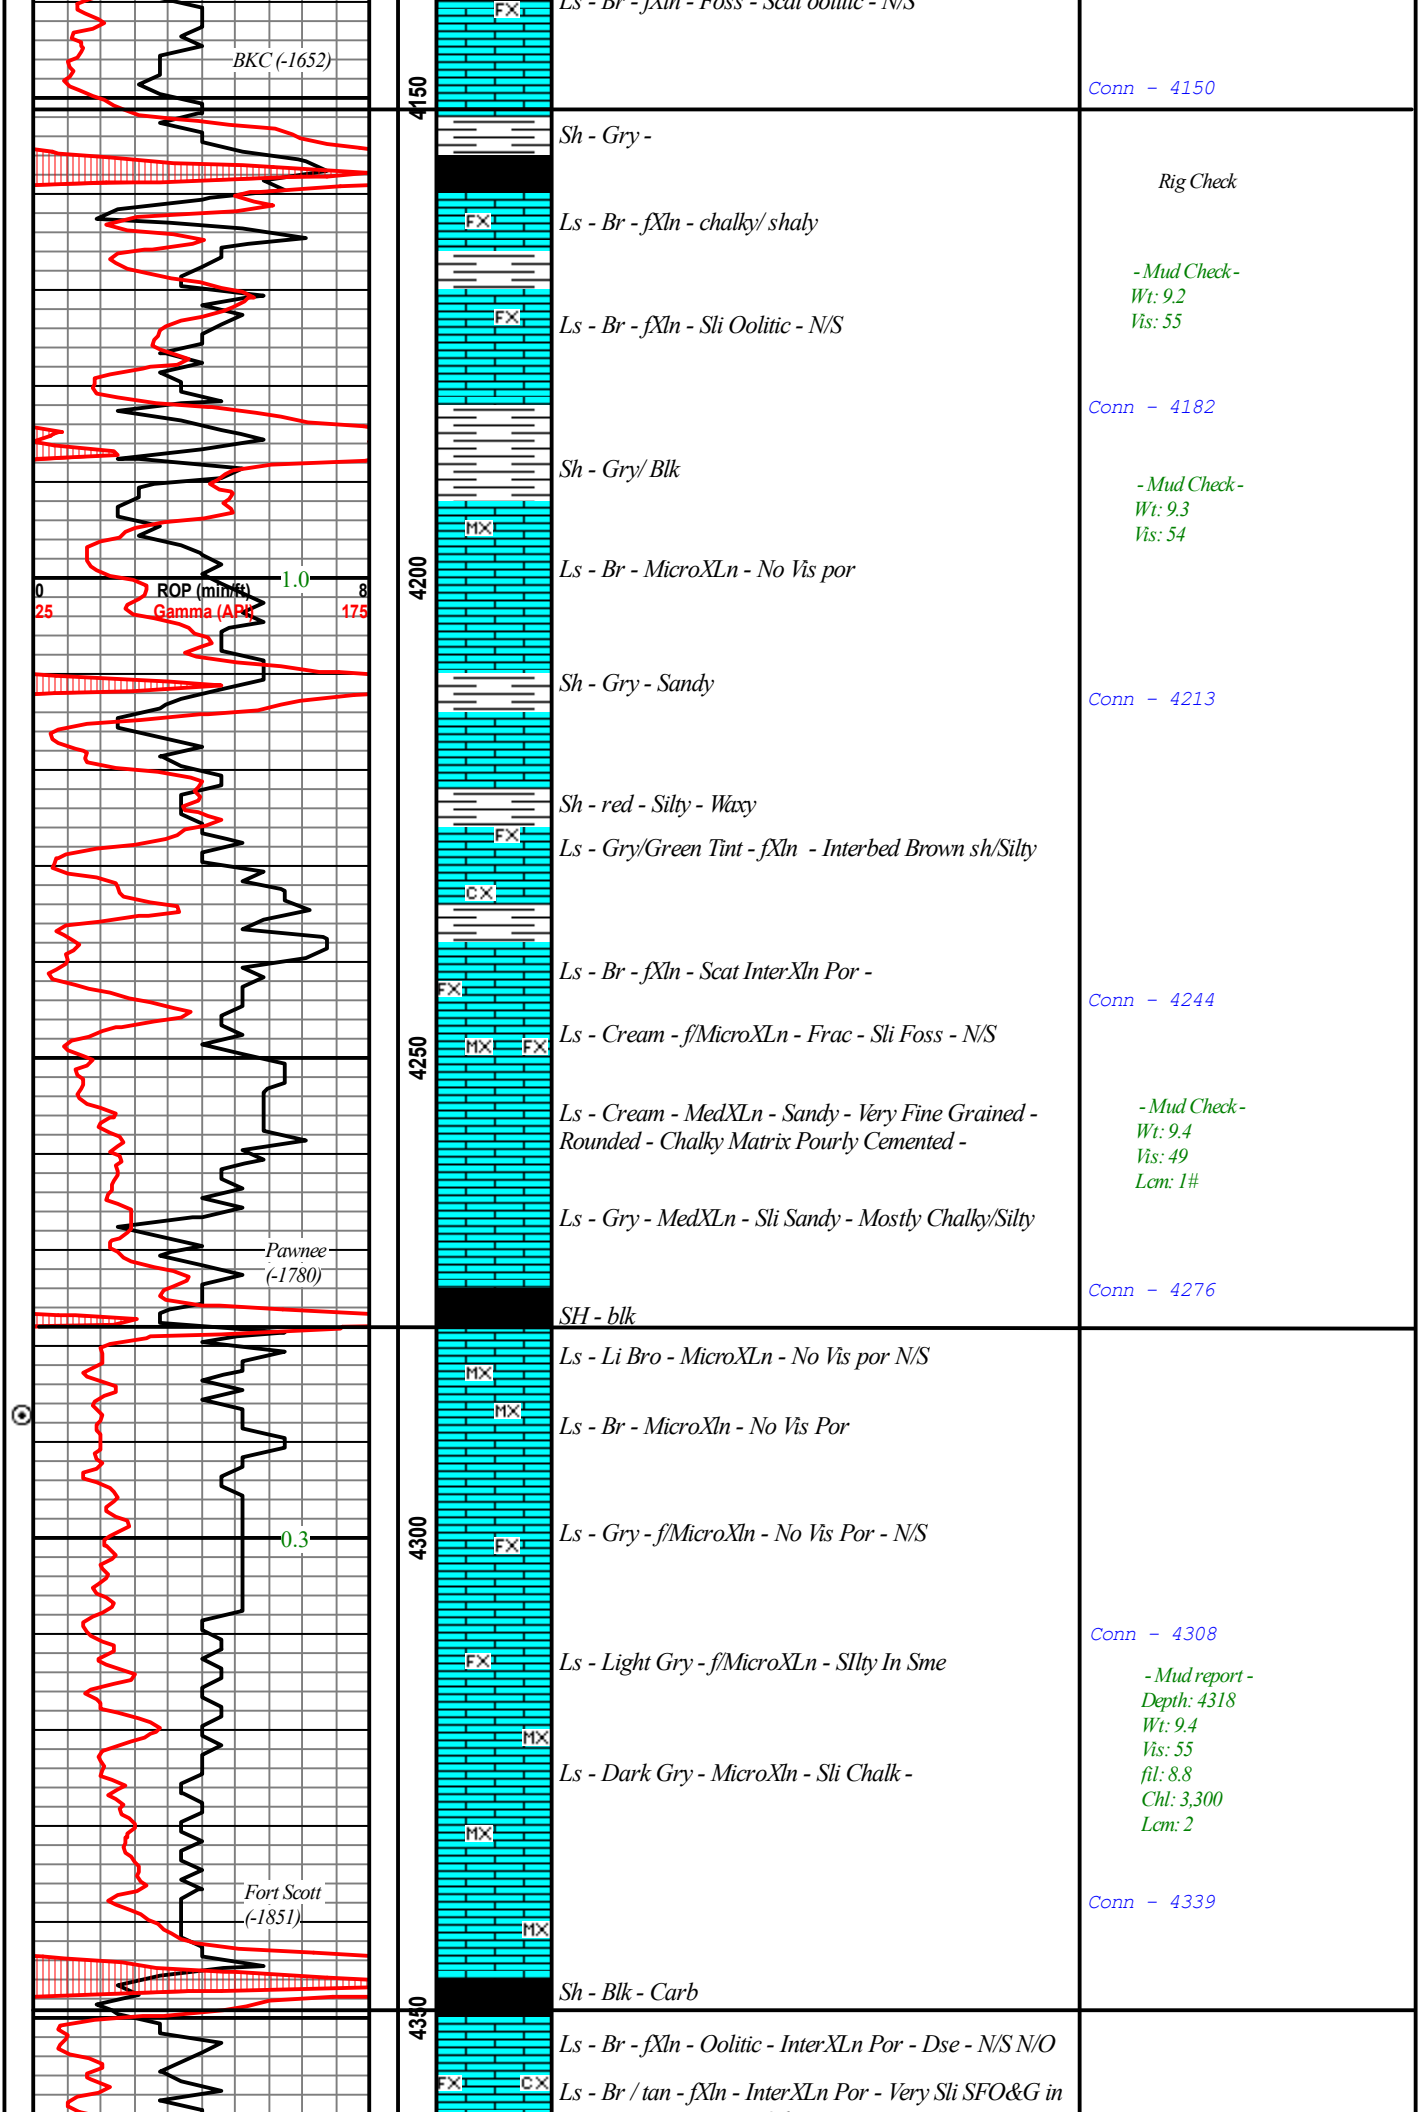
BKC (-1652)

0 ROP (min/ft) 8
25 Gamma (API) 175

1.0

Pawnee (-1780)

0.3

Fort Scott (-1851)

4150
4200
4250
4300
4350

FX
FX
FX
MX
FX
CX
FX
MX FX
MX
MX
FX
FX
MX
MX
MX
FX CX

Ls - Br - fXln - Foss - Scat oolitic - N/S

Sh - Gry -

Ls - Br - fXln - chalky/ shaly

Ls - Br - fXln - Sli Oolitic - N/S

Sh - Gry/ Blk

Ls - Br - MicroXLn - No Vis por

Sh - Gry - Sandy

Sh - red - Silty - Waxy

Ls - Gry/Green Tint - fXln - Interbed Brown sh/Silty

Ls - Br - fXln - Scat InterXln Por -

Ls - Cream - f/MicroXLn - Frac - Sli Foss - N/S

Ls - Cream - MedXLn - Sandy - Very Fine Grained - Rounded - Chalky Matrix Pourly Cemented -

Ls - Gry - MedXLn - Sli Sandy - Mostly Chalky/Silty

SH - blk

Ls - Li Bro - MicroXLn - No Vis por N/S

Ls - Br - MicroXln - No Vis Por

Ls - Gry - f/MicroXln - No Vis Por - N/S

Ls - Light Gry - f/MicroXLn - SIlty In Sme

Ls - Dark Gry - MicroXln - Sli Chalk -

Sh - Blk - Carb

Ls - Br - fXln - Oolitic - InterXLn Por - Dse - N/S N/O

Ls - Br / tan - fXln - InterXLn Por - Very Sli SFO&G in

Conn - 4150

Rig Check

- Mud Check -
Wt: 9.2
Vis: 55

Conn - 4182

- Mud Check -
Wt: 9.3
Vis: 54

Conn - 4213

Conn - 4244

- Mud Check -
Wt: 9.4
Vis: 49
Lcm: 1#

Conn - 4276

Conn - 4308

- Mud report -
Depth: 4318
Wt: 9.4
Vis: 55
fil: 8.8
Chl: 3,300
Lcm: 2

Conn - 4339